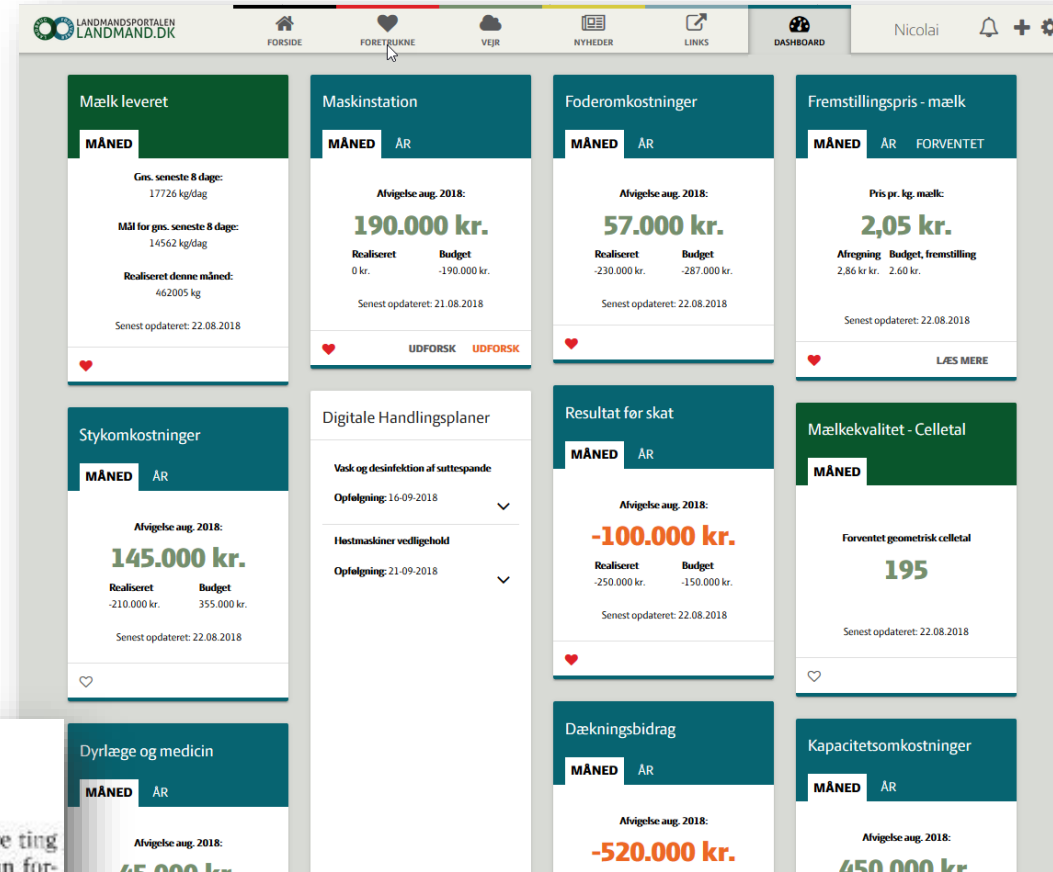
LANDMANDSPORTALEN
LANDMAND.DK

FORSIDE | FORETRUKNE | VEJR | NYHEDER | LINKS | DASHBOARD

Nicolai

Mælk leveret
MÅNED
Gns. seneste 8 dage:
17726 kg/dag
Mål for gns. seneste 8 dage:
14562 kg/dag
Realiseret denne måned:
462005 kg
Senest opdateret: 22.08.2018

Stykomkostninger
MÅNED ÅR
Afvigelse aug. 2018:
145.000 kr.
Realiseret -210.000 kr.
Budget 355.000 kr.
Senest opdateret: 22.08.2018

Dyrlæge og medicin
MÅNED ÅR
Afvigelse aug. 2018:
45.000 kr.

Maskinstation
MÅNED ÅR
Afvigelse aug. 2018:
190.000 kr.
Realiseret 0 kr.
Budget -190.000 kr.
Senest opdateret: 21.08.2018
UDFORSK UDFORSK

Digitale Handlingsplaner
Vask og desinfektion af suttespande
Opfølgning: 16-09-2018
Høstmaskiner vedligehold
Opfølgning: 21-09-2018

Foderomkostninger
MÅNED ÅR
Afvigelse aug. 2018:
57.000 kr.
Realiseret -230.000 kr.
Budget -287.000 kr.
Senest opdateret: 22.08.2018

Resultat før skat
MÅNED ÅR
Afvigelse aug. 2018:
-100.000 kr.
Realiseret -250.000 kr.
Budget -150.000 kr.
Senest opdateret: 22.08.2018

Dækningsbidrag
MÅNED ÅR
Afvigelse aug. 2018:
-520.000 kr.

Fremstillingspris - mælk
MÅNED ÅR FORVENTET
Pris pr. kg. mælk:
2,05 kr.
Afregning 2,86 kr kr.
Budget, fremstilling 2.60 kr.
Senest opdateret: 22.08.2018
LÆS MERE

Mælkekvalitet - Celletal
MÅNED
Forventet geometrisk celletal
195
Senest opdateret: 22.08.2018

Kapacitetsomkostninger
MÅNED ÅR
Afvigelse aug. 2018:
450.000 kr.

e ting
n for-